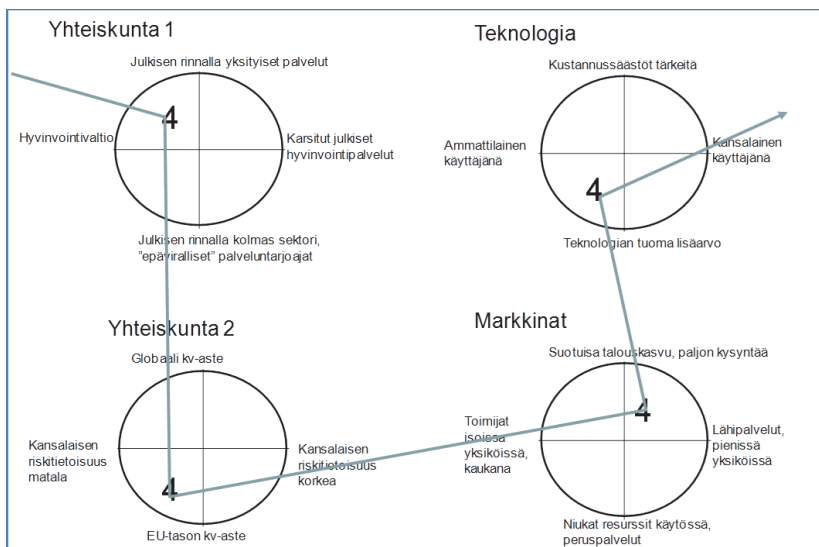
Yhteiskunta 1

Julkisen rinnalla yksityiset palvelut

Hyvinvointivaltio

4

Karsitut julkiset hyvinvointipalvelut

Julkisen rinnalla kolmas sektori, "epäviralliset" palveluntarjoajat

Teknologia

Kustannussäästöt tärkeitä

Ammattilainen käyttäjänä

4

Kansalainen käyttäjänä

Teknologian tuoma lisäarvo

Yhteiskunta 2

Globaali kv-aste

Kansalaisen riskitietoisuus matala

4

Kansalaisen riskitietoisuus korkea

EU-tason kv-aste

Markkinat

Suotuisa talouskasvu, paljon kysyntää

Toimijat isoissa yksiköissä, kaukana

4

Lähipalvelut, pienissä yksiköissä

Niukat resurssit käytössä, peruspalvelut